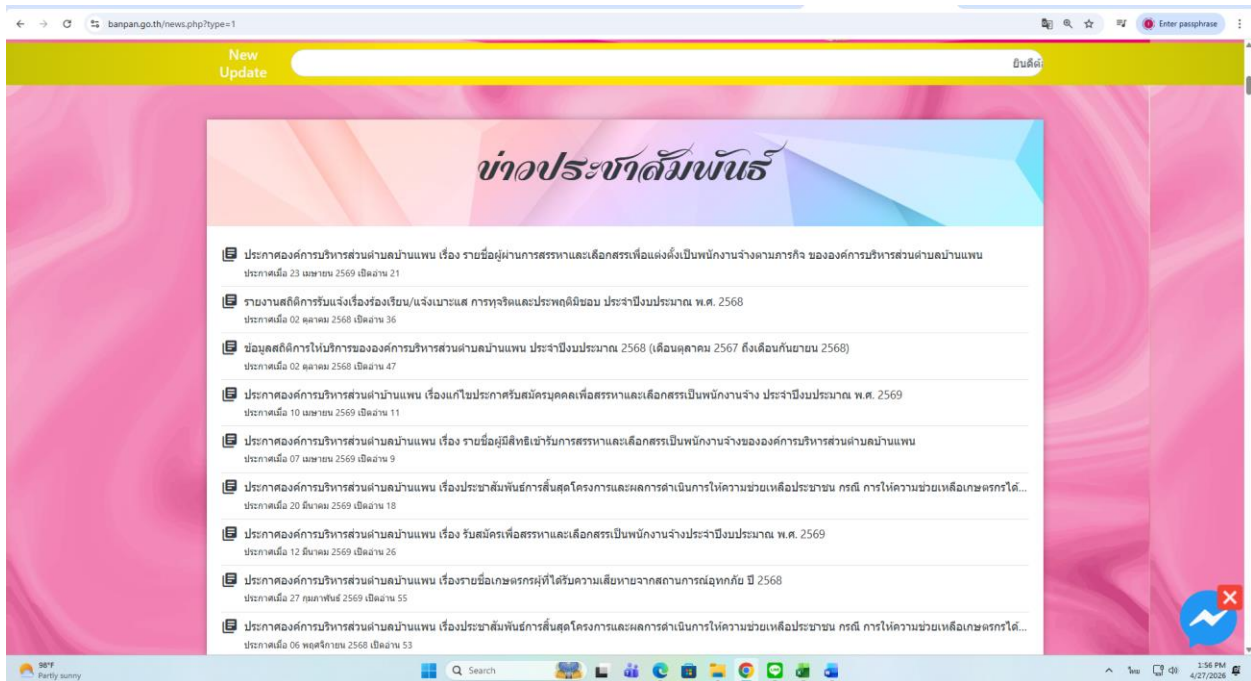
banpan.go.th/news.php?type=1

Enter passphrase

New Update

ยินดีต้

ข่าวประชาสัมพันธ์

ประกาศองค์การบริหารส่วนตำบลบ้านแพน เรื่อง รายชื่อผู้ผ่านการสรรหาและเลือกสรรเพื่อแต่งตั้งเป็นพนักงานจ้างตามภารกิจ ขององค์การบริหารส่วนตำบลบ้านแพน
ประกาศเมื่อ 23 เมษายน 2569 เปิดอ่าน 21

รายงานสถิติการรับแจ้งเรื่องร้องเรียน/แจ้งเบาะแส การทุจริตและประพฤติมิชอบ ประจำปีงบประมาณ พ.ศ. 2568
ประกาศเมื่อ 02 ตุลาคม 2568 เปิดอ่าน 36

ข้อมูลสถิติการให้บริการขององค์การบริหารส่วนตำบลบ้านแพน ประจำปีงบประมาณ 2568 (เดือนตุลาคม 2567 ถึงเดือนกันยายน 2568)
ประกาศเมื่อ 02 ตุลาคม 2568 เปิดอ่าน 47

ประกาศองค์การบริหารส่วนตำบ้านแพน เรื่องแก้ไขประกาศรับสมัครบุคคลเพื่อสรรหาและเลือกสรรเป็นพนักงานจ้าง ประจำปีงบประมาณ พ.ศ. 2569
ประกาศเมื่อ 10 เมษายน 2569 เปิดอ่าน 11

ประกาศองค์การบริหารส่วนตำบลบ้านแพน เรื่อง รายชื่อผู้มีสิทธิเข้ารับการสรรหาและเลือกสรรเป็นพนักงานจ้างขององค์การบริหารส่วนตำบลบ้านแพน
ประกาศเมื่อ 07 เมษายน 2569 เปิดอ่าน 9

ประกาศองค์การบริหารส่วนตำบลบ้านแพน เรื่องประชาสัมพันธ์การสิ้นสุดโครงการและผลการดำเนินการให้ความช่วยเหลือประชาชน กรณี การให้ความช่วยเหลือเกษตรกรได้...
ประกาศเมื่อ 20 มีนาคม 2569 เปิดอ่าน 18

ประกาศองค์การบริหารส่วนตำบลบ้านแพน เรื่อง รับสมัครเพื่อสรรหาและเลือกสรรเป็นพนักงานจ้างประจำปีงบประมาณ พ.ศ. 2569
ประกาศเมื่อ 12 มีนาคม 2569 เปิดอ่าน 26

ประกาศองค์การบริหารส่วนตำบลบ้านแพน เรื่องรายชื่อเกษตรกรผู้ที่ได้รับความเสียหายจากสถานการณ์อุทกภัย ปี 2568
ประกาศเมื่อ 27 กุมภาพันธ์ 2569 เปิดอ่าน 55

ประกาศองค์การบริหารส่วนตำบลบ้านแพน เรื่องประชาสัมพันธ์การสิ้นสุดโครงการและผลการดำเนินการให้ความช่วยเหลือประชาชน กรณี การให้ความช่วยเหลือเกษตรกรได้...
ประกาศเมื่อ 06 พฤศจิกายน 2568 เปิดอ่าน 53

98°F Partly sunny
Search
ไทย 1:56 PM 4/27/2026